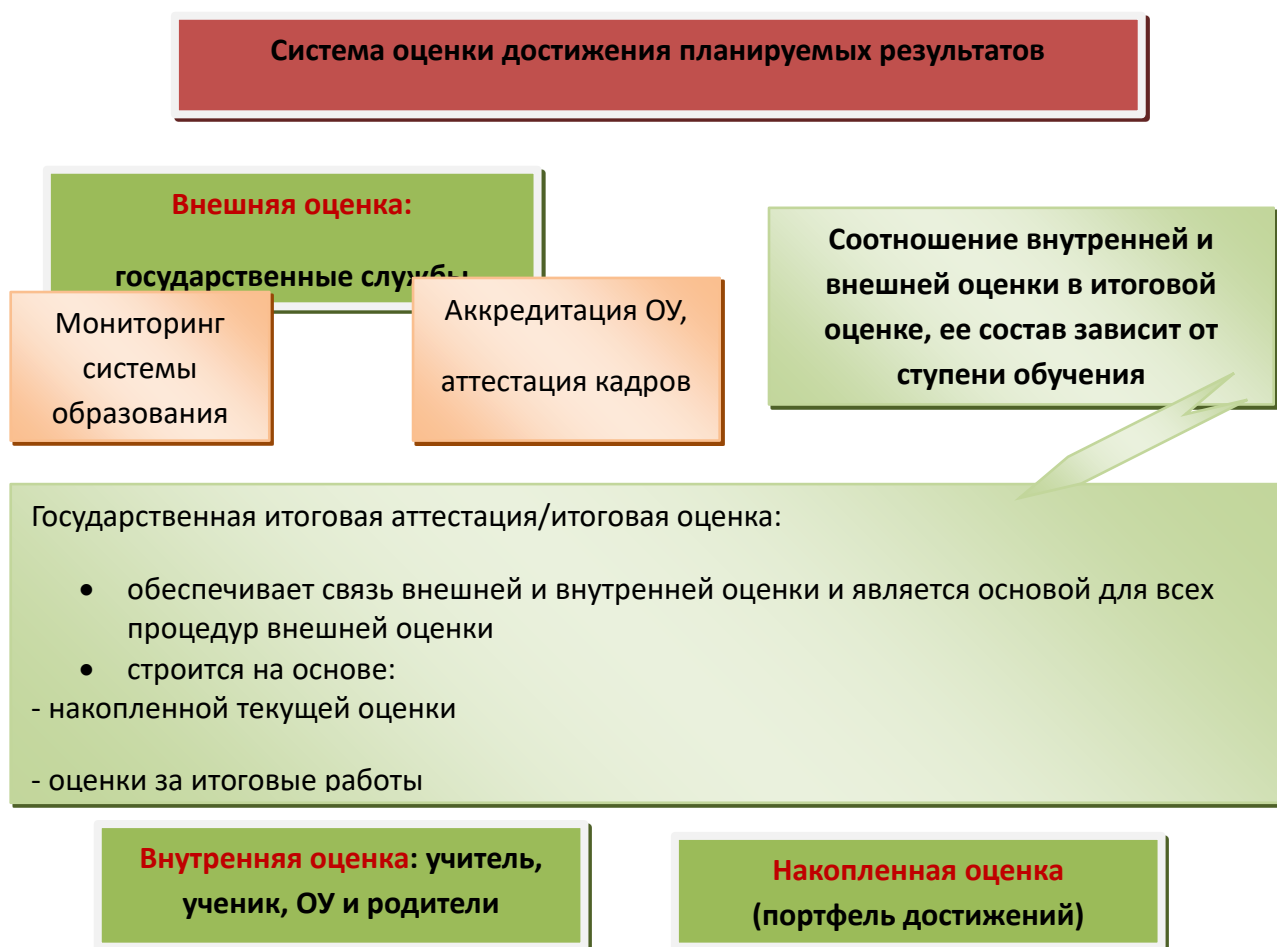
Система оценки достижения планируемых результатов

Внешняя оценка:

государственные службы

Мониторинг системы образования

Аккредитация ОУ,

аттестация кадров

Соотношение внутренней и внешней оценки в итоговой оценке, ее состав зависит от ступени обучения

Государственная итоговая аттестация/итоговая оценка:

- обеспечивает связь внешней и внутренней оценки и является основой для всех процедур внешней оценки
- строится на основе:

- накопленной текущей оценки

- оценки за итоговые работы

Внутренняя оценка: учитель, ученик, ОУ и родители

Накопленная оценка (портфель достижений)